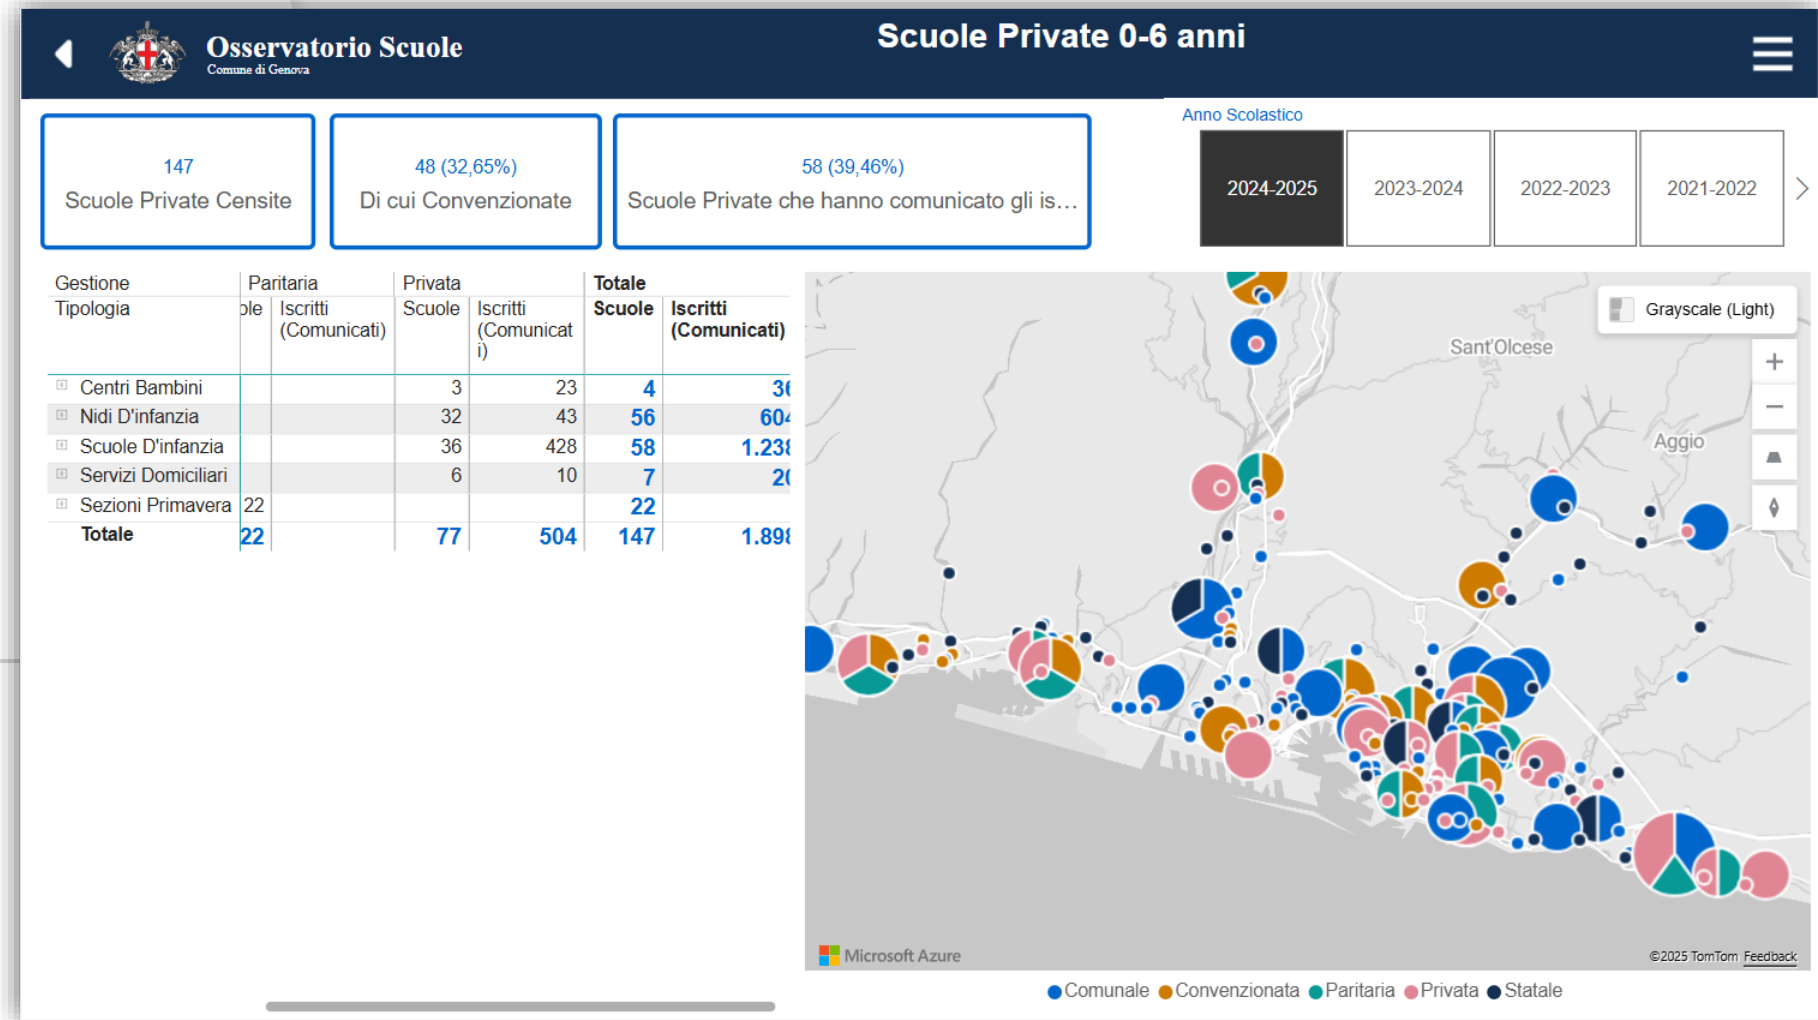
Osservatorio Scuole
Comune di Genova

Scuole Private 0-6 anni

147
Scuole Private Censite

48 (32,65%)
Di cui Convenzionate

58 (39,46%)
Scuole Private che hanno comunicato gli is...

Anno Scolastico

2024-2025 | 2023-2024 | 2022-2023 | 2021-2022

| Gestione | Paritaria | | Privata | | Totale | |
|---|---|---|---|---|---|---|
| Tipologia | ole | Iscritti (Comunicati) | Scuole | Iscritti (Comunicati) | Scuole | Iscritti (Comunicati) |
| Centri Bambini | | | 3 | 23 | 4 | 3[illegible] |
| Nidi D'infanzia | | | 32 | 43 | 56 | 60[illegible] |
| Scuole D'infanzia | | | 36 | 428 | 58 | 1.23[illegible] |
| Servizi Domiciliari | | | 6 | 10 | 7 | 2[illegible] |
| Sezioni Primavera | 22 | | | | 22 | |
| Totale | 22 | | 77 | 504 | 147 | 1.89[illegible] |

Grayscale (Light)
Sant'Olcese
Aggio
Microsoft Azure
©2025 TomTom Feedback

Comunale Convenzionata Paritaria Privata Statale